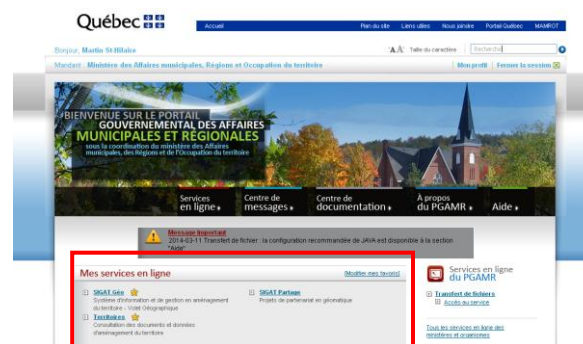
Québec

Accueil | Plan du site | Liens utiles | Nous joindre | Portail Québec | MAMROT

Bonjour, Martin St-Hilaire

AA Taille du caractère | Recherche

Mandant : Ministère des Affaires municipales, Régions et Occupation du territoire

Mon profil | Fermer la session

BIENVENUE SUR LE PORTAIL GOUVERNEMENTAL DES AFFAIRES MUNICIPALES ET RÉGIONALES

sous la coordination du ministère des Affaires municipales, des Régions et de l'Occupation du territoire

Services en ligne ▸ | Centre de messages ▸ | Centre de documentation ▸ | À propos du PGAMR ▸ | Aide ▸

Message important
2014-03-11 Transfert de fichier : la configuration recommandée de JAVA est disponible à la section "Aide"

Mes services en ligne

Modifier mes favoris

SIGAT Géo
Système d'information et de gestion en aménagement du territoire - Volet Géographique

Territoires
Consultation des documents et données d'aménagement du territoire

SIGAT Partage
Projets de partenariat en géomatique

Services en ligne du PGAMR

Transfert de fichiers
Accès au service

Tous les services en ligne des ministères et organismes